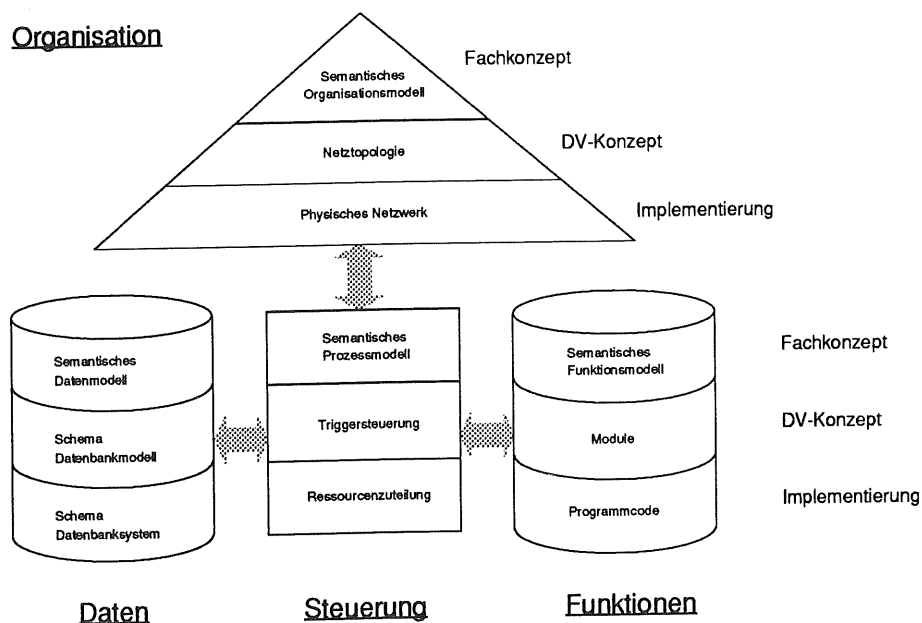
Organisation

Semantisches Organisationsmodell

Fachkonzept

Netztopologie

DV-Konzept

Physisches Netzwerk

Implementierung

Semantisches Datenmodell

Schema Datenbankmodell

Schema Datenbanksystem

Semantisches Prozessmodell

Triggersteuerung

Ressourcenzuteilung

Semantisches Funktionsmodell

Module

Programmcode

Fachkonzept

DV-Konzept

Implementierung

Daten

Steuerung

Funktionen